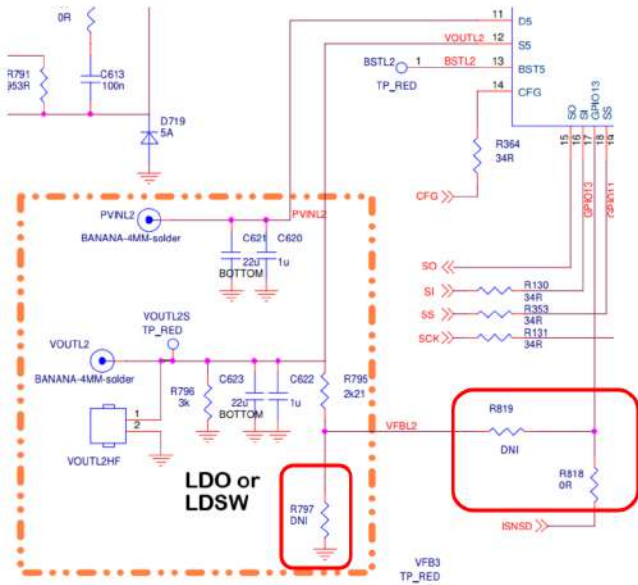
0R
R791
953R
C613
100n
D719
5A
11 D5
VOUTL2 12 S5
BSTL2 1 BSTL2 13 BST5
TP_RED
14 CFG
SO SI GPIO13 SS
15 16 17 18 19
R364
34R
CFG
PVINL2
BANANA-4MM-solder
PVINL2
C621 C620
22u 1u
BOTTOM
GPIO13
GPIO11
SO
SI R130
34R
SS R353
34R
SCK R131
34R
VOUTL2S
TP_RED
VOUTL2
BANANA-4MM-solder
R796
3k
C623
22u
BOTTOM
C622
1u
R795
2k21
1
2
VOUTL2HF
R819
VFBL2
DNI
R818
0R
LDO or LDSW
R797
DNI
ISNSD
VFB3
TP_RED